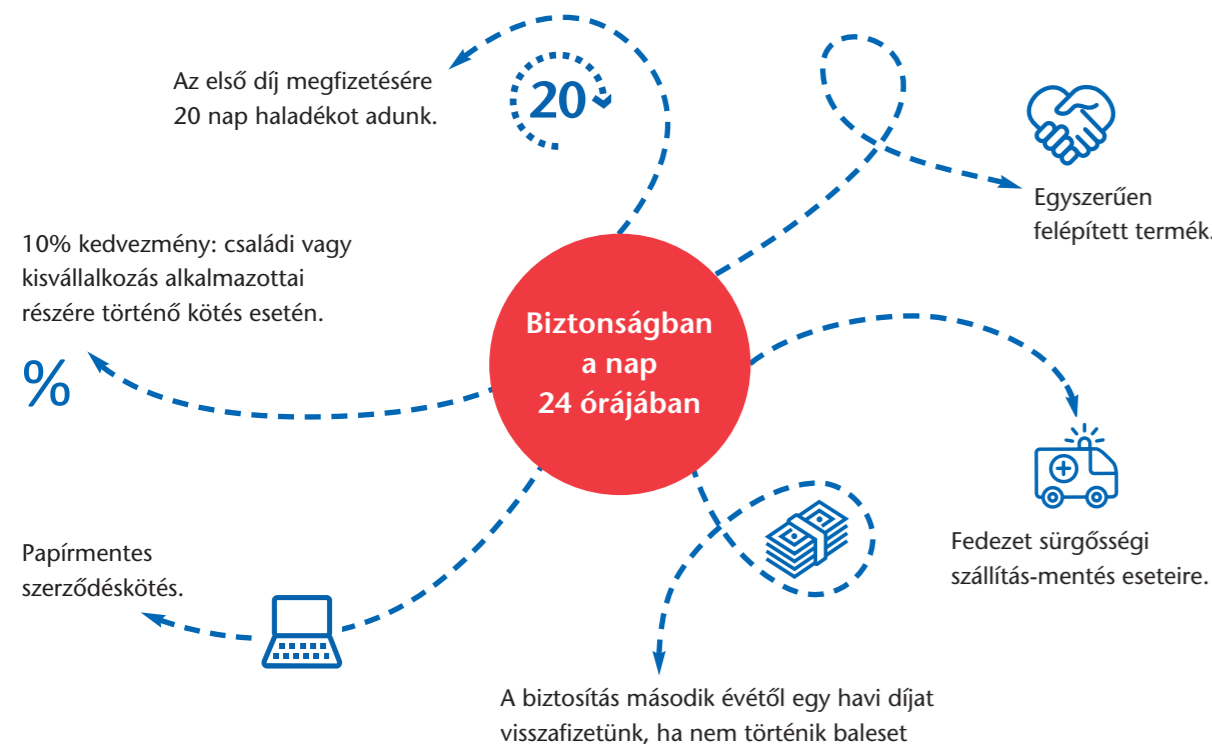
Az első díj megfizetésére 20 nap haladékot adunk.

20

Egyszerűen felépített termék.

10% kedvezmény: családi vagy kisvállalkozás alkalmazottai részére történő kötés esetén.

%

Biztonságban a nap 24 órájában

Fedezet sürgősségi szállítás-mentés eseteire.

Papírmentes szerződéskötés.

A biztosítás második évétől egy havi díjat visszafizetünk, ha nem történik baleset